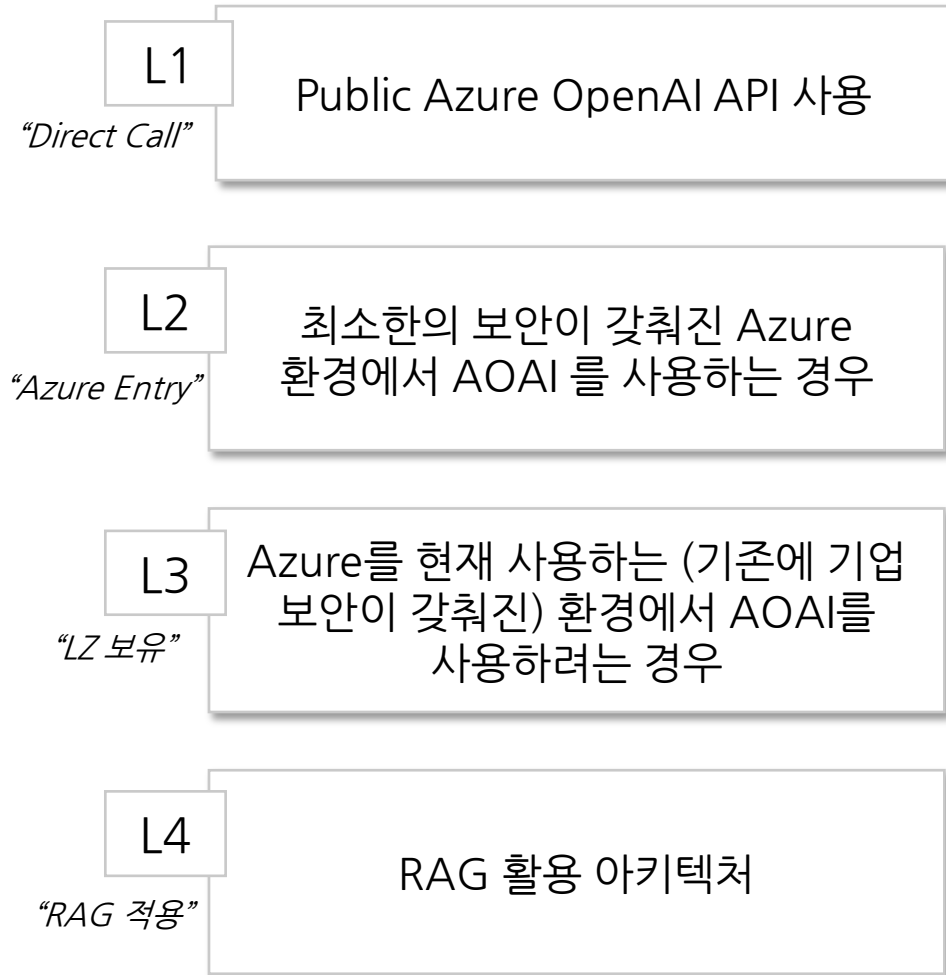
L1
"Direct Call"
Public Azure OpenAI API 사용

L2
"Azure Entry"
최소한의 보안이 갖춰진 Azure 환경에서 AOAI 를 사용하는 경우

L3
"LZ 보유"
Azure를 현재 사용하는 (기존에 기업 보안이 갖춰진) 환경에서 AOAI를 사용하려는 경우

L4
"RAG 적용"
RAG 활용 아키텍처